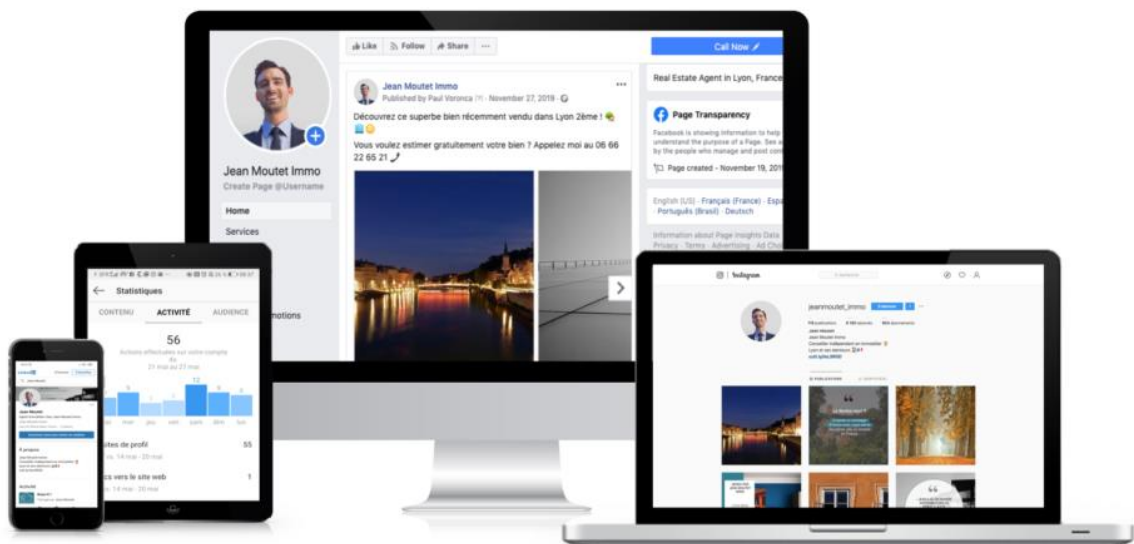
Jean Moutet Immo
Create Page @Username

Home
Services
motions

Like
Follow
Share
...

Jean Moutet Immo
Published by Paul Voronca [?] · November 27, 2019 ·

Découvrez ce superbe bien récemment vendu dans Lyon 2ème !

Vous voulez estimer gratuitement votre bien ? Appelez moi au 06 66 22 65 21

Call Now

Real Estate Agent in Lyon, France

Page Transparency

Facebook is showing information to help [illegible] understand the purpose of a Page. See a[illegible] by the people who manage and post cont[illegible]

Page created - November 19, 2019

English (US) · Français (France) · Espa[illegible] · Português (Brasil) · Deutsch

Information about Page Insights Data
Privacy · Terms · Advertising · Ad Cho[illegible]

Statistiques
CONTENU
ACTIVITÉ
AUDIENCE
56
Actions effectuées sur votre compte
21 mai au 27 mai
12
lun. mar. mer. jeu. ven. sam. dim. lun.
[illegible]ites de profil 55
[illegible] 14 mai - 20 mai
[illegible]cs vers le site web 1
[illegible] 14 mai - 20 mai

Jean Moutet

Instagram
jeanmoutet_immo
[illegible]